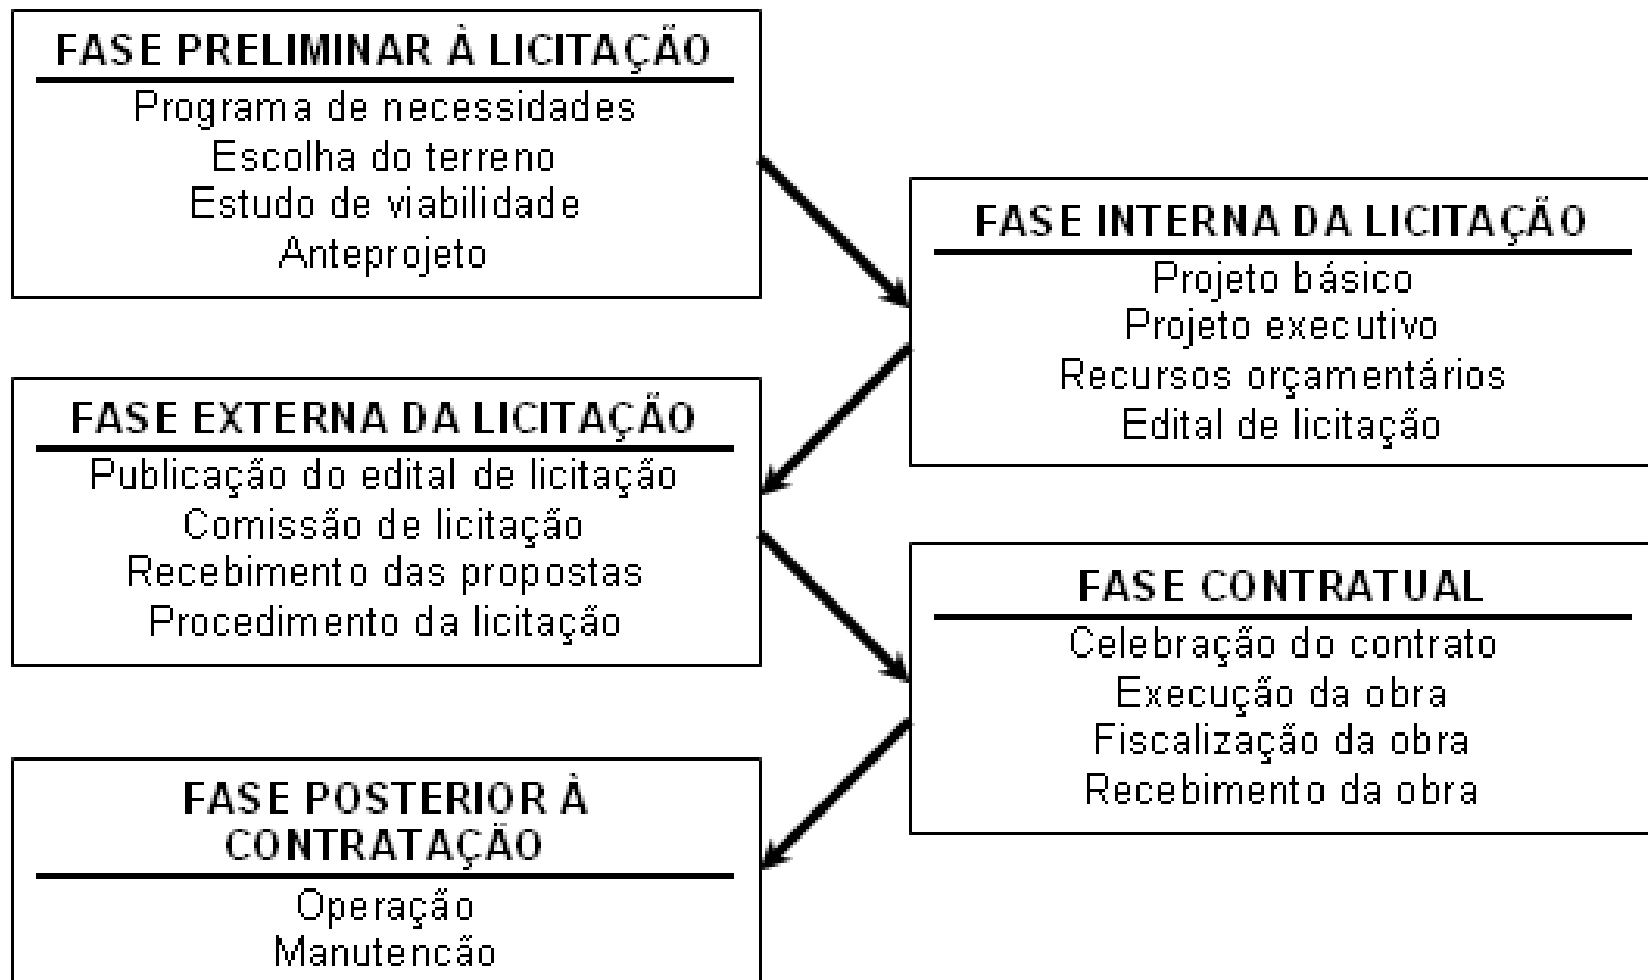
FASE PRELIMINAR À LICITAÇÃO
Programa de necessidades
Escolha do terreno
Estudo de viabilidade
Anteprojeto

FASE INTERNA DA LICITAÇÃO
Projeto básico
Projeto executivo
Recursos orçamentários
Edital de licitação

FASE EXTERNA DA LICITAÇÃO
Publicação do edital de licitação
Comissão de licitação
Recebimento das propostas
Procedimento da licitação

FASE CONTRATUAL
Celebração do contrato
Execução da obra
Fiscalização da obra
Recebimento da obra

FASE POSTERIOR À CONTRATAÇÃO
Operação
Manutenção